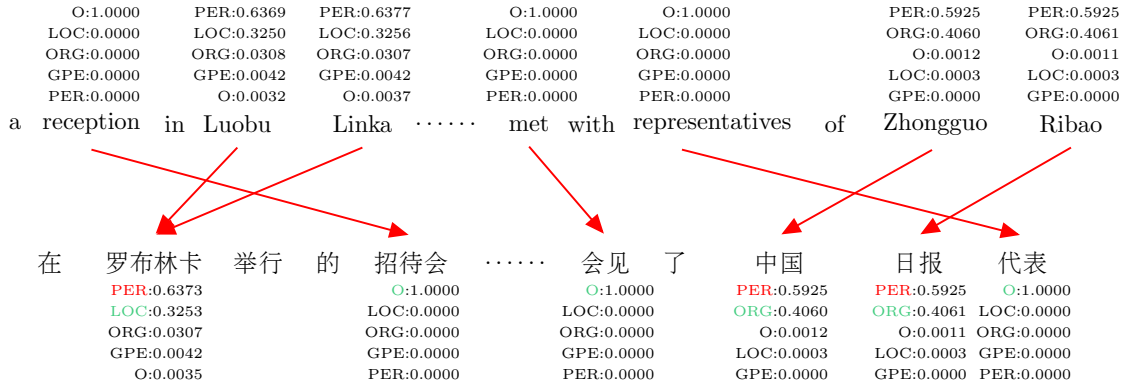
O:1.0000
LOC:0.0000
ORG:0.0000
GPE:0.0000
PER:0.0000

PER:0.6369
LOC:0.3250
ORG:0.0308
GPE:0.0042
O:0.0032

PER:0.6377
LOC:0.3256
ORG:0.0307
GPE:0.0042
O:0.0037

O:1.0000
LOC:0.0000
ORG:0.0000
GPE:0.0000
PER:0.0000

O:1.0000
LOC:0.0000
ORG:0.0000
GPE:0.0000
PER:0.0000

PER:0.5925
ORG:0.4060
O:0.0012
LOC:0.0003
GPE:0.0000

PER:0.5925
ORG:0.4061
O:0.0011
LOC:0.0003
GPE:0.0000

a reception in Luobu Linka ······ met with representatives of Zhongguo Ribao

在 罗布林卡 举行 的 招待会 ······ 会见 了 中国 日报 代表

PER:0.6373
LOC:0.3253
ORG:0.0307
GPE:0.0042
O:0.0035

O:1.0000
LOC:0.0000
ORG:0.0000
GPE:0.0000
PER:0.0000

O:1.0000
LOC:0.0000
ORG:0.0000
GPE:0.0000
PER:0.0000

PER:0.5925
ORG:0.4060
O:0.0012
LOC:0.0003
GPE:0.0000

PER:0.5925
ORG:0.4061
O:0.0011
LOC:0.0003
GPE:0.0000

O:1.0000
LOC:0.0000
ORG:0.0000
GPE:0.0000
PER:0.0000